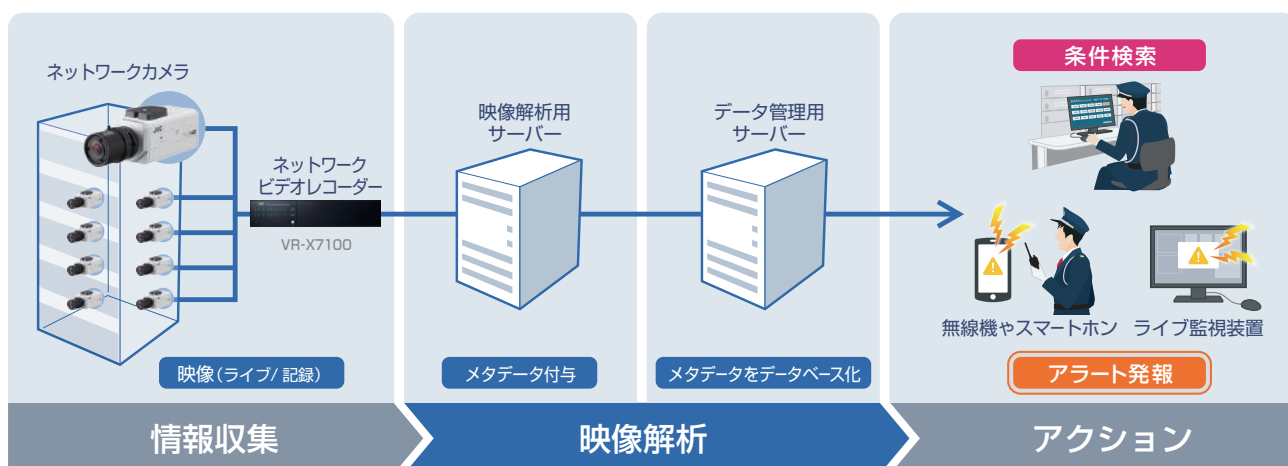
ネットワークカメラ

JVC

ネットワーク
ビデオレコーダー

VR-X7100

映像(ライブ/ 記録)

映像解析用
サーバー

メタデータ付与

データ管理用
サーバー

メタデータをデータベース化

条件検索

無線機やスマートホン

ライブ監視装置

アラート発報

情報収集

映像解析

アクション